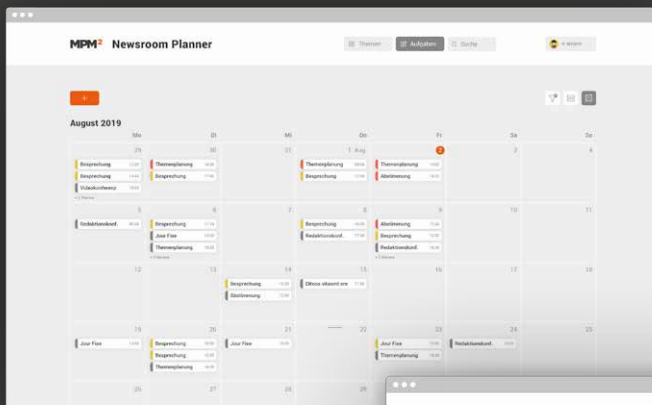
MPM² Newsroom Planner

Themen Aufgaben Suche

+ strom

+

August 2019

| Mo | Di | Mi | Do | Fr | Sa | So |
|---|---|---|---|---|---|---|
| 29 Besprechung Besprechung Videokonferenz + 2 Weitere | 30 Themenplanung Besprechung | 31 | 1. Aug Themenplanung Besprechung | 2 Themenplanung Abstimmung | 3 | 4 |
| 5 Redaktionskonf. | 6 Besprechung Jour Fixe Themenplanung + 2 Weitere | 7 | 8 Besprechung Redaktionskonf. | 9 Abstimmung Besprechung Redaktionskonf. + 2 Weitere | 10 | 11 |
| 12 | 13 | 14 Besprechung Abstimmung | 15 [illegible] | 16 | 17 | 18 |
| 19 Jour Fixe | 20 Jour Fixe Besprechung Themenplanung | 21 Jour Fixe | 22 | 23 Jour Fixe Themenplanung | 24 Redaktionskonf. | 25 |
| 26 | 27 | 28 | 29 | | | |